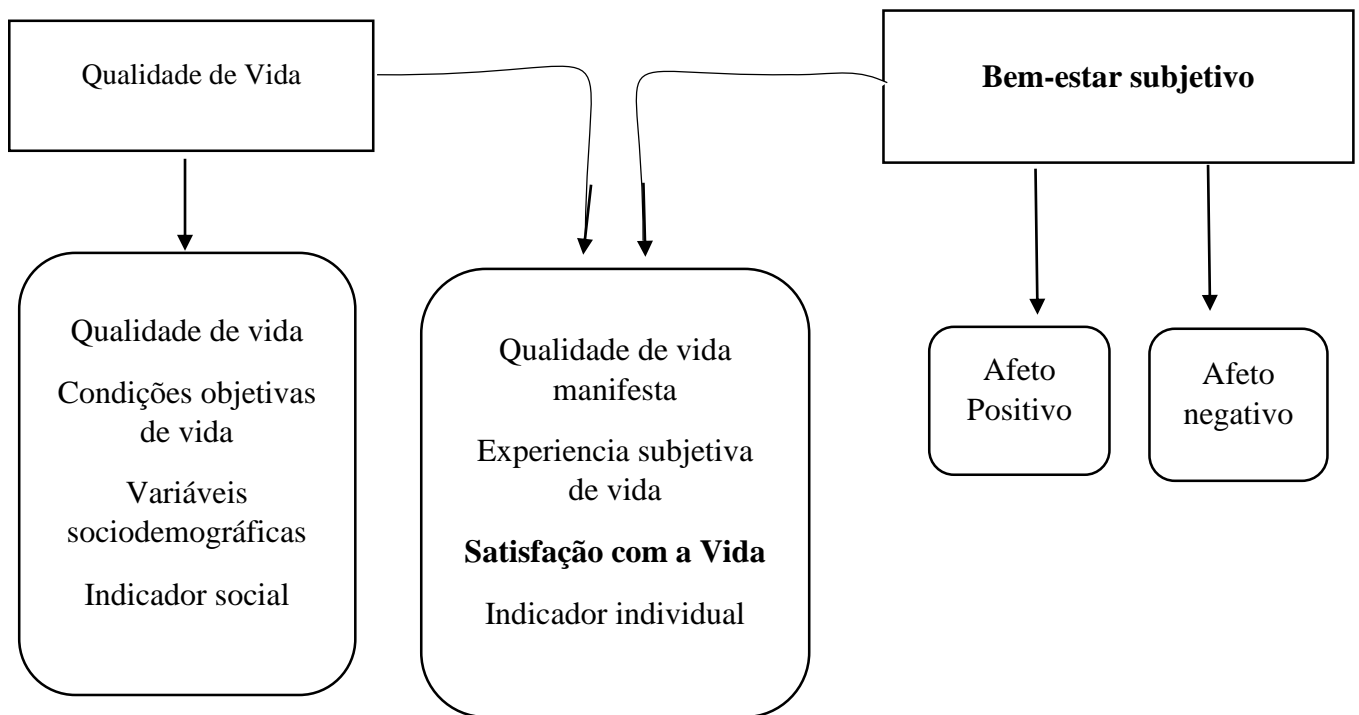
Qualidade de Vida

Bem-estar subjetivo

Qualidade de vida

Condições objetivas de vida

Variáveis sociodemográficas

Indicador social

Qualidade de vida manifesta

Experiencia subjetiva de vida

**Satisfação com a Vida**

Indicador individual

Afeto Positivo

Afeto negativo